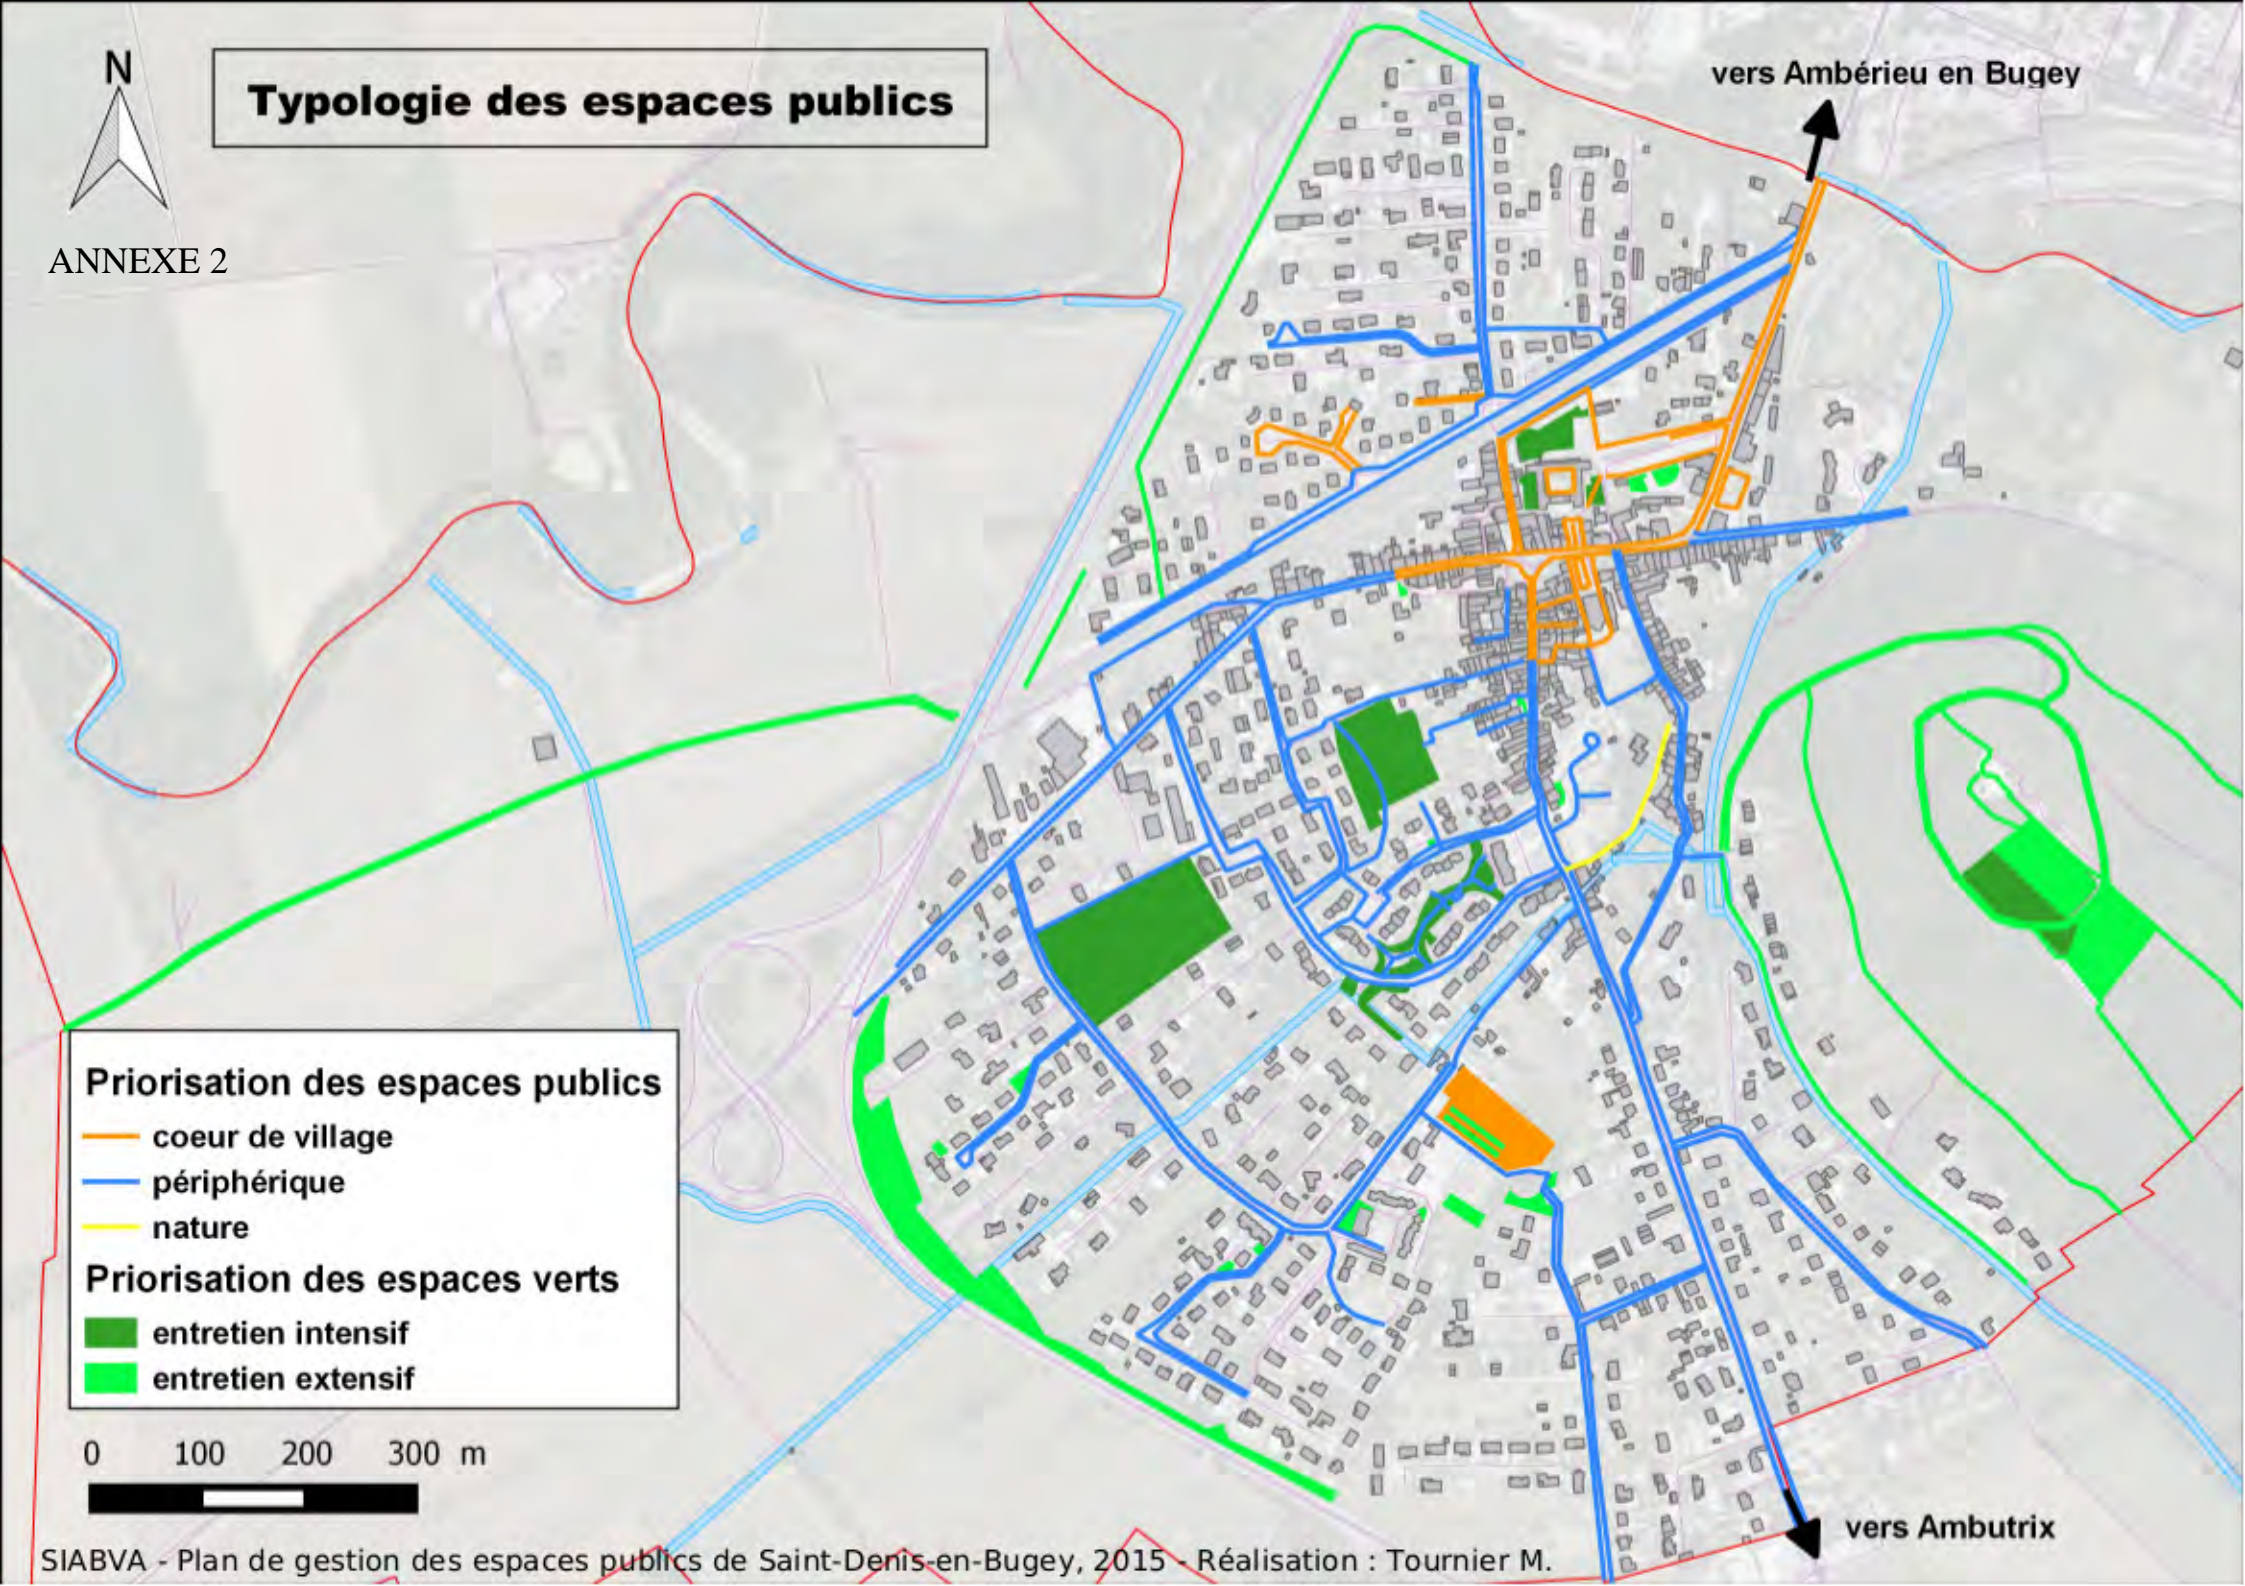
N

Typologie des espaces publics

ANNEXE 2

vers Ambérieu en Bugey

Priorisation des espaces publics
coeur de village
périphérique
nature
Priorisation des espaces verts
entretien intensif
entretien extensif

0 100 200 300 m

vers Ambutrix

SIABVA - Plan de gestion des espaces publics de Saint-Denis-en-Bugey, 2015 - Réalisation : Tournier M.